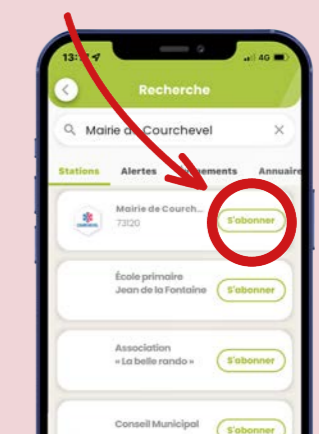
13:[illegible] 4G

Recherche

Mairie d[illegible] Courchevel ×

Stations Alertes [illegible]ements Annuaire

Mairie de Courch...
73120
S'abonner

École primaire
Jean de la Fontaine
S'abonner

Association
« La belle rando »
S'abonner

Conseil Municipal
S'abonner